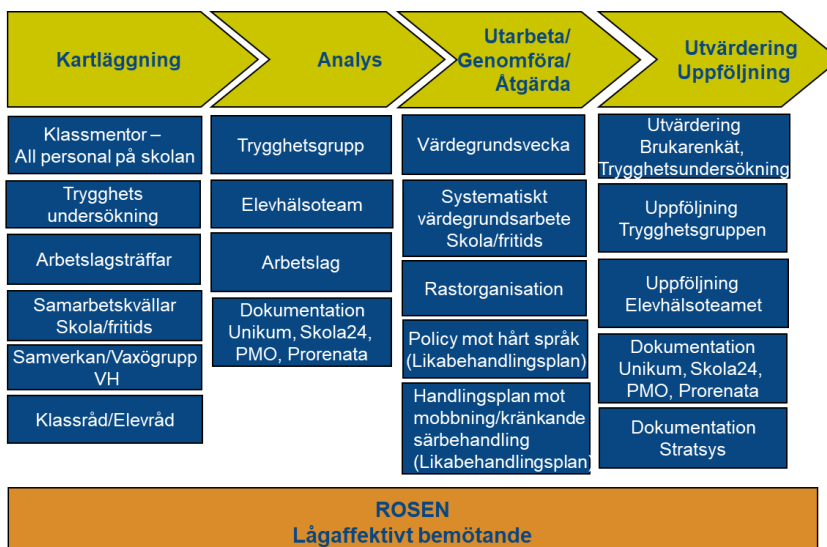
Kartläggning

Klassmentor – All personal på skolan

Trygghets undersökning

Arbetslagsträffar

Samarbetskvällar Skola/fritids

Samverkan/Vaxögrupp VH

Klassråd/Elevråd

Analys

Trygghetsgrupp

Elevhälsoteam

Arbetslag

Dokumentation Unikum, Skola24, PMO, Prorenata

Utarbeta/ Genomföra/ Åtgärda

Värdegrundsvecka

Systematiskt värdegrundsarbete Skola/fritids

Rastorganisation

Policy mot hårt språk (Likabehandlingsplan)

Handlingsplan mot mobbning/kränkande särbehandling (Likabehandlingsplan)

Utvärdering Uppföljning

Utvärdering Brukarenkät, Trygghetsundersökning

Uppföljning Trygghetsgruppen

Uppföljning Elevhälsoteamet

Dokumentation Unikum, Skola24, PMO, Prorenata

Dokumentation Stratsys

ROSEN
Lågaffektivt bemötande